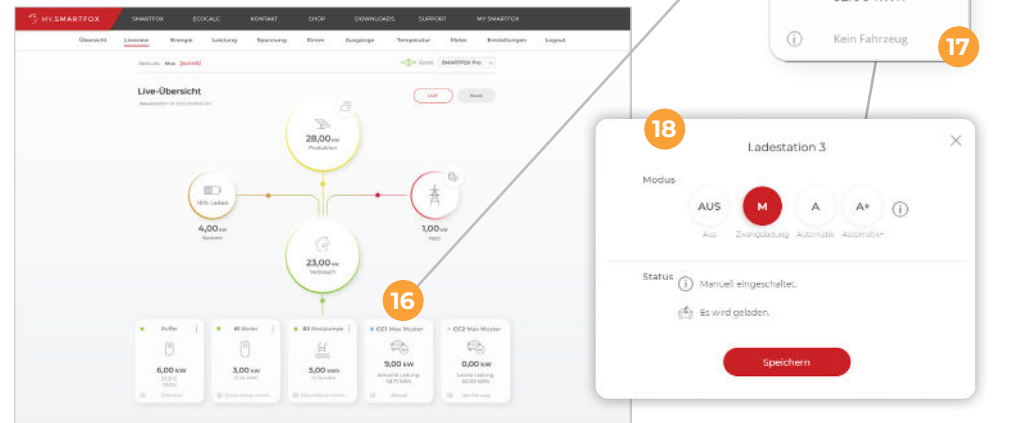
MY SMARTFOX SMARTFOX ECOCALC KONTAKT SHOP DOWNLOADS SUPPORT MY SMARTFOX

Übersicht Liveview Energie Leistung Spannung Strom Ausgänge Temperatur Meter Einstellungen Logout

Gerät SMARTFOX Pro

Live-Übersicht

Live Heute

28,00 kW Produktion

18% Laden

4,00 kW Batterie

1,00 kW Netz

23,00 kW Verbrauch

16

Puffer

6,00 kW

B1 Boiler

3,00 kW

B2 Poolpumpe

5,00 kWh

CC1 Max Muster

9,00 kW

CC2 Max Muster

0,00 kW

Kein Fahrzeug

17

18

Ladestation 3

Modus

AUS Aus

M Zwangsladung

A Automatik

A+ Automatik+

Status

Manuell eingeschaltet.

Es wird geladen.

Speichern